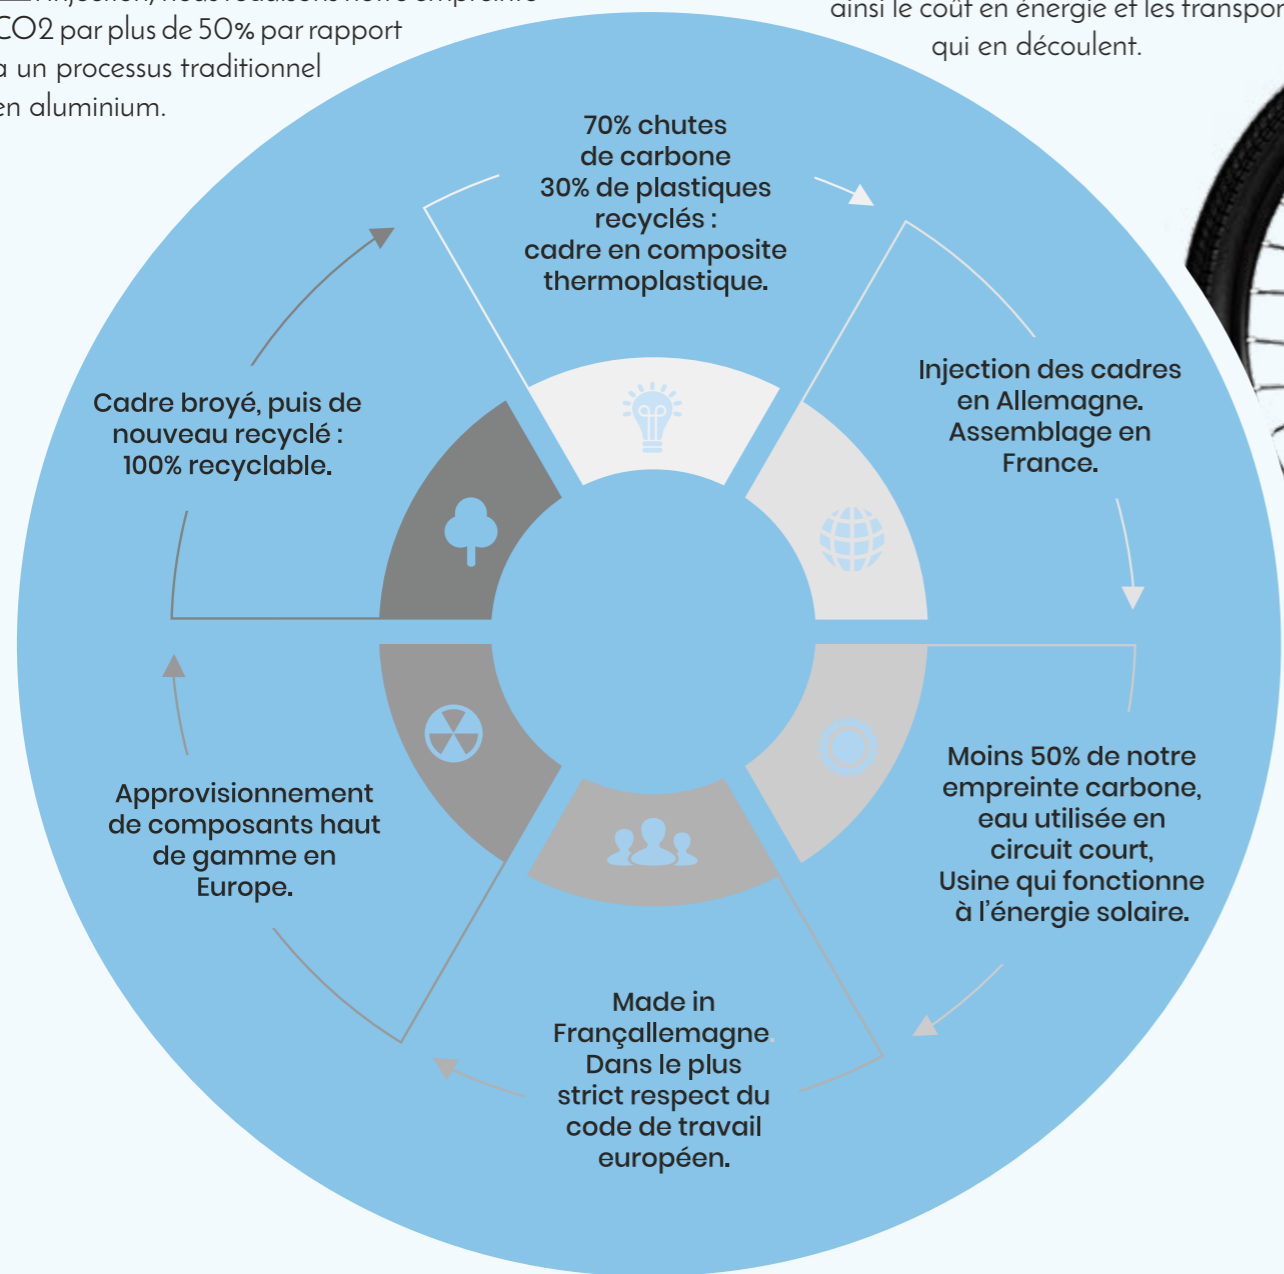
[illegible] injection, nous réduisons notre empreinte CO2 par plus de 50% par rapport a un processus traditionnel en aluminium.

ainsi le coût en énergie et les transpor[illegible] qui en découlent.

70% chutes de carbone 30% de plastiques recyclés : cadre en composite thermoplastique.

Injection des cadres en Allemagne. Assemblage en France.

Moins 50% de notre empreinte carbone, eau utilisée en circuit court, Usine qui fonctionne à l'énergie solaire.

Made in Françallemagne. Dans le plus strict respect du code de travail européen.

Approvisionnement de composants haut de gamme en Europe.

Cadre broyé, puis de nouveau recyclé : 100% recyclable.